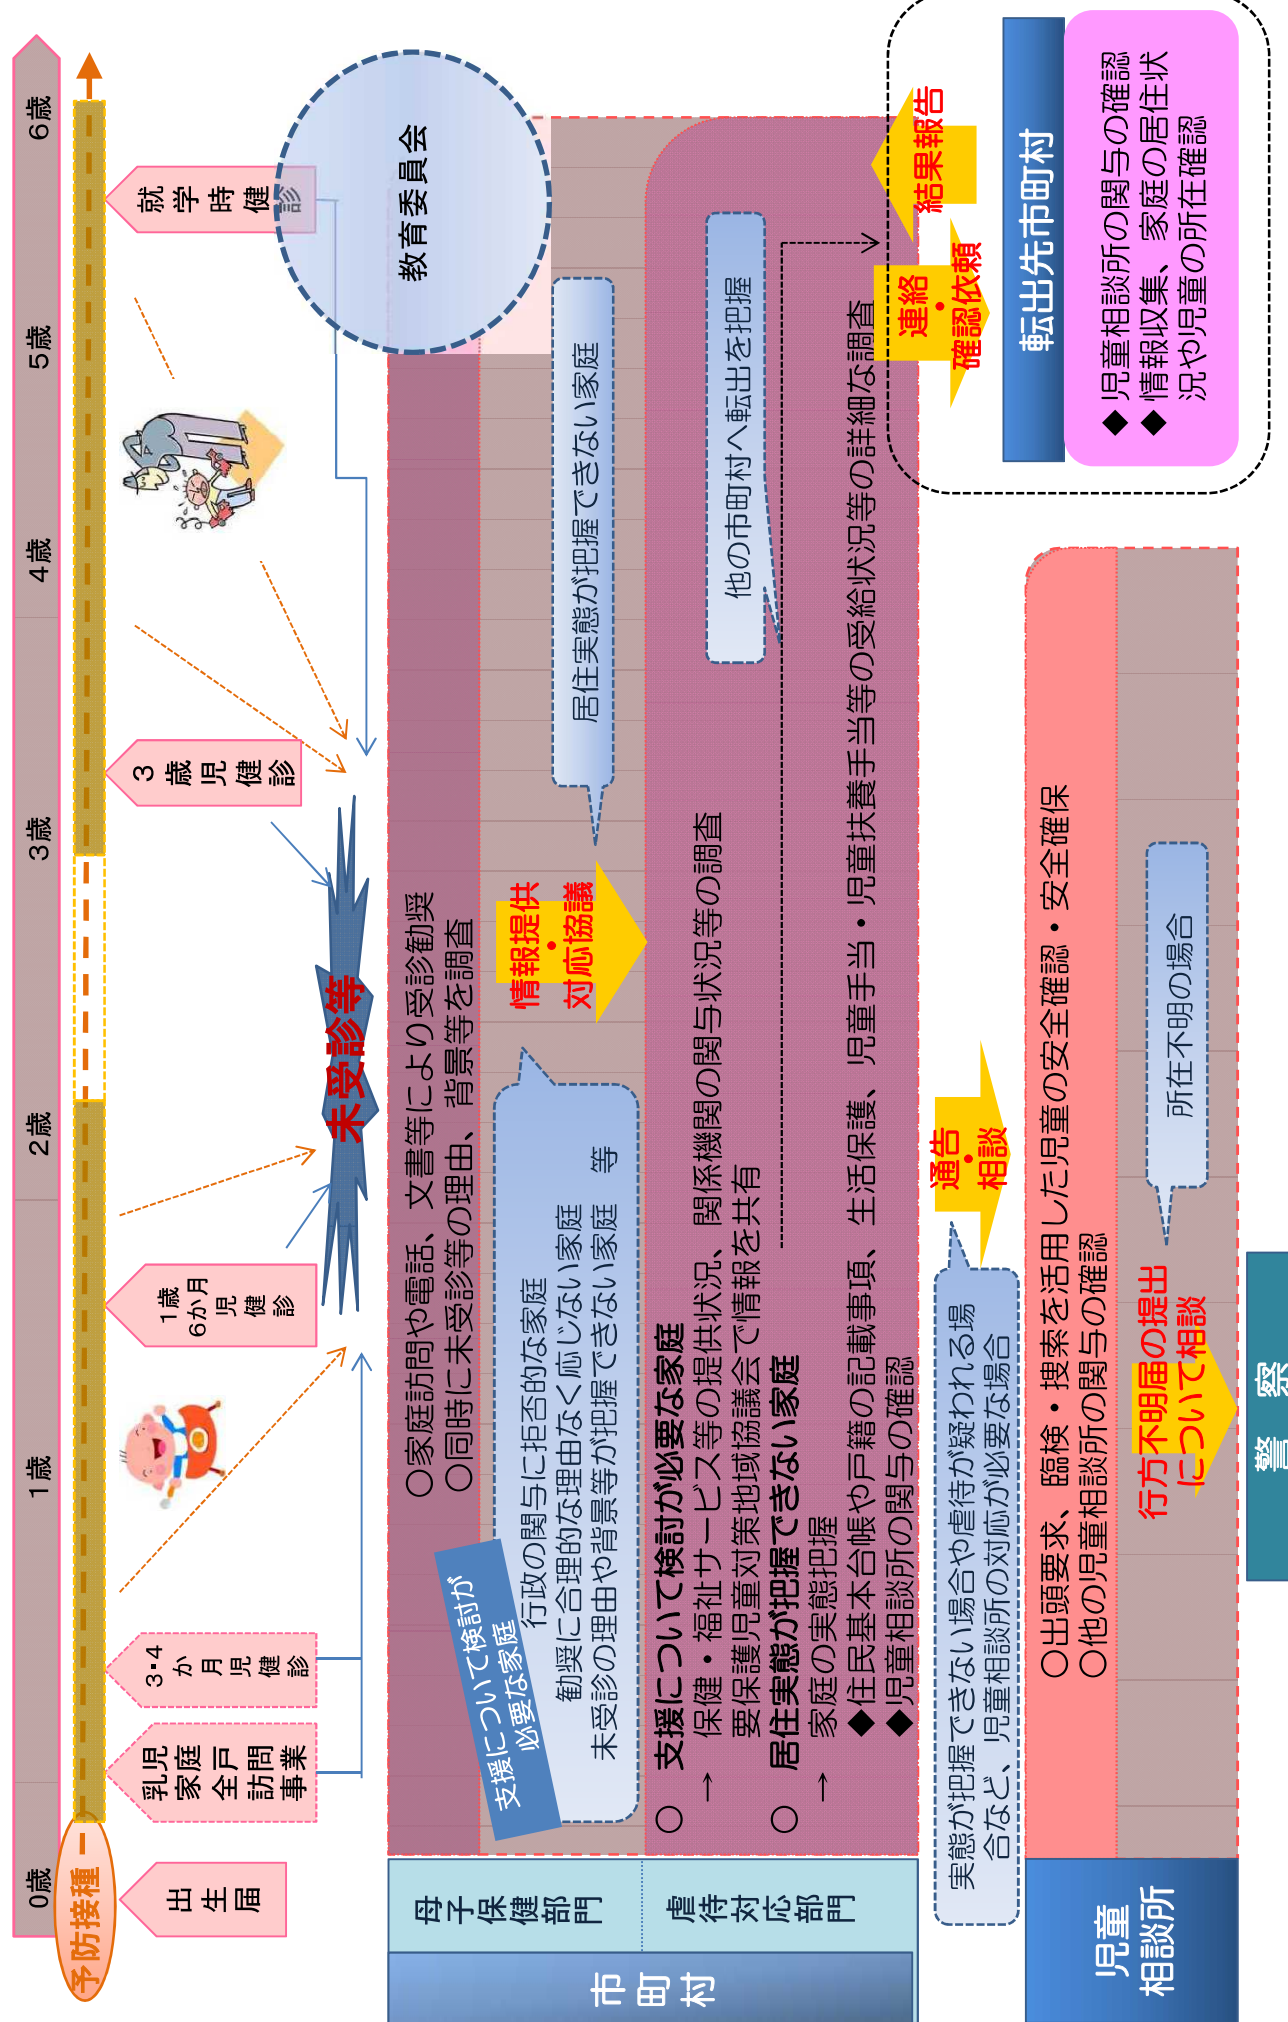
0歳
1歳
2歳
3歳
4歳
5歳
6歳

予防接種

出生届

乳児家庭全戸訪問事業

3･4か月児健診

1歳6か月児健診

3歳児健診

就学時健診

教育委員会

未受診等

市町村

母子保健部門

虐待対応部門

○家庭訪問や電話、文書等により受診勧奨
○同時に未受診等の理由、背景等を調査

支援について検討が必要な家庭

行政の関与に拒否的な家庭
勧奨に合理的な理由なく応じない家庭
未受診の理由や背景等が把握できない家庭　等

居住実態が把握できない家庭

情報提供・対応協議

○ 支援について検討が必要な家庭
→ 保健・福祉サービス等の提供状況、関係機関の関与状況等の調査
要保護児童対策地域協議会で情報を共有

○ 居住実態が把握できない家庭
→ 家庭の実態把握
◆住民基本台帳や戸籍の記載事項、生活保護、児童手当・児童扶養手当等の受給状況等の詳細な調査
◆児童相談所の関与の確認

他の市町村へ転出を把握

連絡・確認依頼

結果報告

転出先市町村

◆児童相談所の関与の確認
◆情報収集、家庭の居住状況や児童の所在確認

実態が把握できない場合や虐待が疑われる場合など、児童相談所の対応が必要な場合

通告・相談

児童相談所

○出頭要求、臨検・捜索を活用した児童の安全確認・安全確保
○他の児童相談所の関与の確認

所在不明の場合

行方不明届の提出について相談

警察